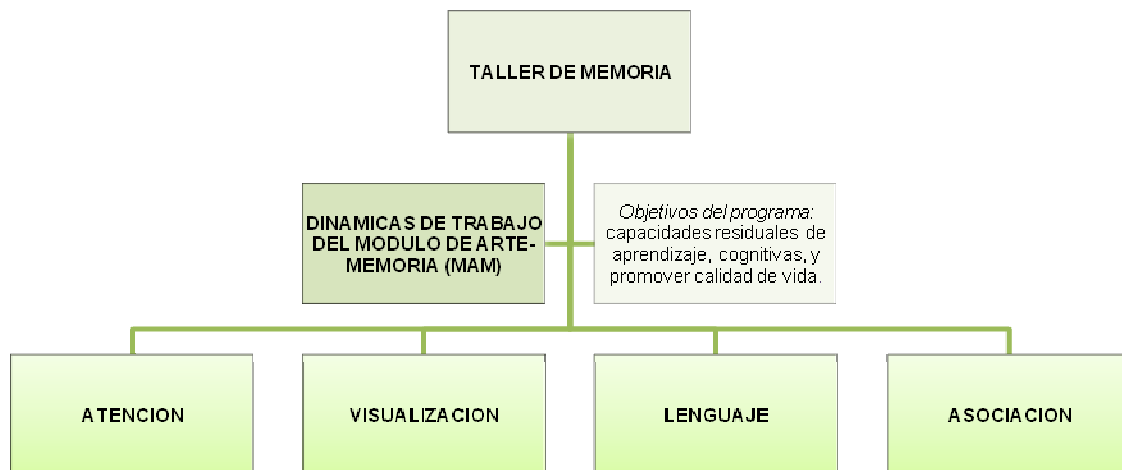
TALLER DE MEMORIA

DINAMICAS DE TRABAJO DEL MODULO DE ARTE-MEMORIA (MAM)

Objetivos del programa: capacidades residuales de aprendizaje, cognitivas, y promover calidad de vida.

ATENCION

VISUALIZACION

LENGUAJE

ASOCIACION